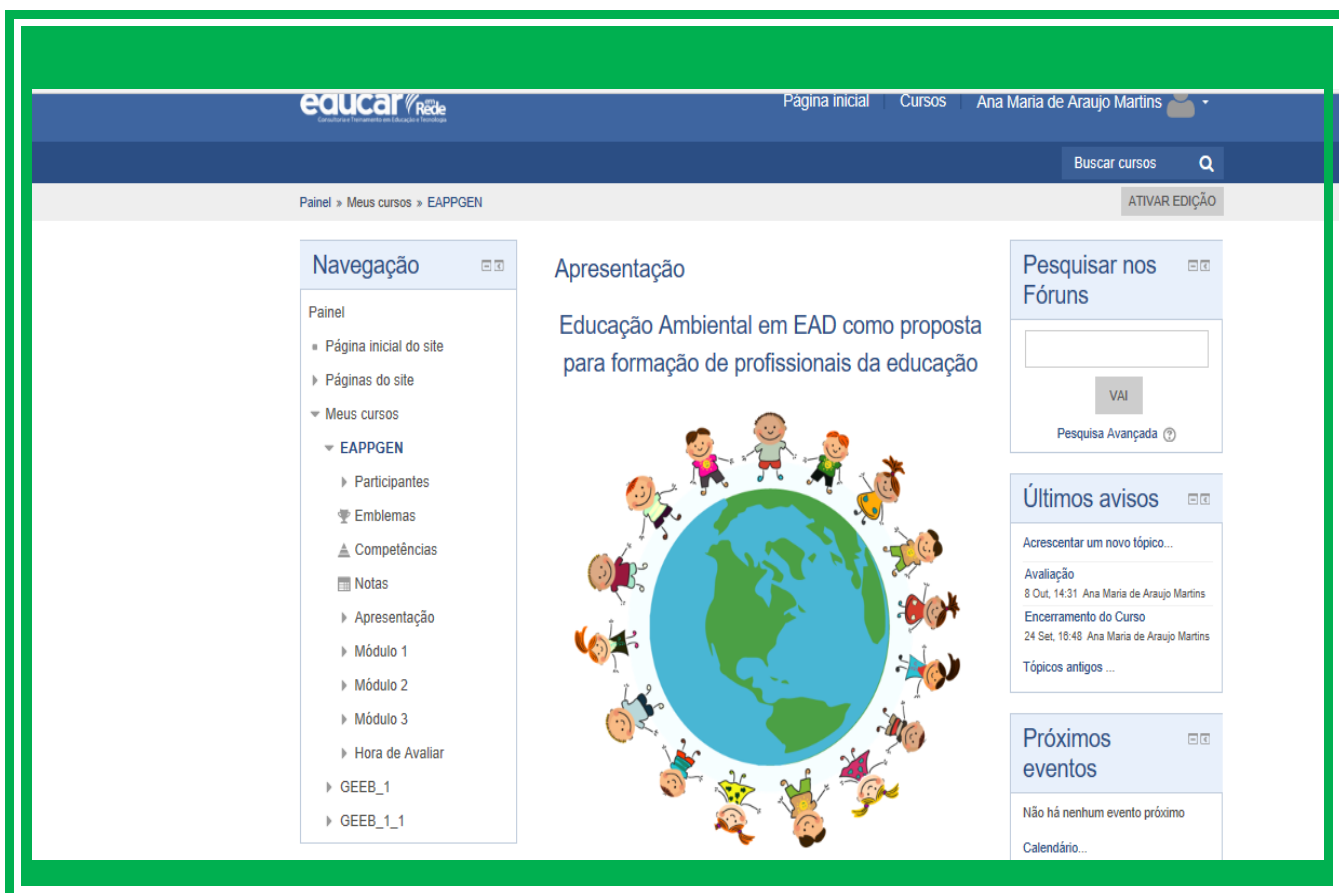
educar em Rede
Consultoria e Treinamento em Educação e Tecnologia

Página inicial | Cursos | Ana Maria de Araujo Martins

Buscar cursos

Painel » Meus cursos » EAPPGEN

ATIVAR EDIÇÃO

Navegação

Painel
Página inicial do site
Páginas do site
Meus cursos
EAPPGEN
Participantes
Emblemas
Competências
Notas
Apresentação
Módulo 1
Módulo 2
Módulo 3
Hora de Avaliar
GEEB_1
GEEB_1_1

Apresentação

Educação Ambiental em EAD como proposta para formação de profissionais da educação

Pesquisar nos Fóruns

VAI

Pesquisa Avançada

Últimos avisos

Acrescentar um novo tópico...

Avaliação
8 Out, 14:31 Ana Maria de Araujo Martins

Encerramento do Curso
24 Set, 16:48 Ana Maria de Araujo Martins

Tópicos antigos ...

Próximos eventos

Não há nenhum evento próximo

Calendário...